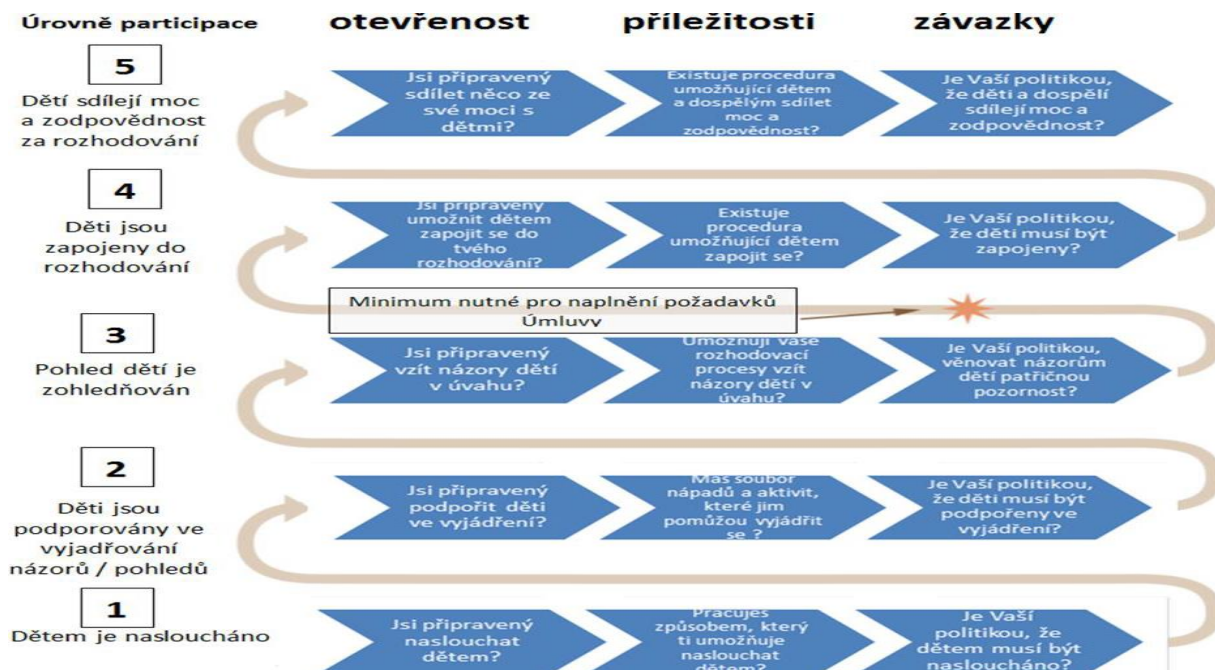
Úrovně participace

otevřenost

příležitosti

závazky

5

Dětí sdílejí moc a zodpovědnost za rozhodování

Jsi připravený sdílet něco ze své moci s dětmi?

Existuje procedura umožňující dětem a dospělým sdílet moc a zodpovědnost?

Je Vaší politikou, že děti a dospělí sdílejí moc a zodpovědnost?

4

Děti jsou zapojeny do rozhodování

Jsi připravený umožnit dětem zapojit se do tvého rozhodování?

Existuje procedura umožňující dětem zapojit se?

Je Vaší politikou, že děti musí být zapojeny?

Minimum nutné pro naplnění požadavků Úmluvy

3

Pohled dětí je zohledňován

Jsi připravený vzít názory dětí v úvahu?

Umožňují vaše rozhodovací procesy vzít názory dětí v úvahu?

Je Vaší politikou, věnovat názorům dětí patřičnou pozornost?

2

Děti jsou podporovány ve vyjadřování názorů / pohledů

Jsi připravený podpořit děti ve vyjádření?

Máš soubor nápadů a aktivit, které jim pomůžou vyjádřit se ?

Je Vaší politikou, že děti musí být podpořeny ve vyjádření?

1

Dětem je nasloucháno

Jsi připravený naslouchat dětem?

Pracuješ způsobem, který ti umožňuje naslouchat dětem?

Je Vaší politikou, že dětem musí být nasloucháno?